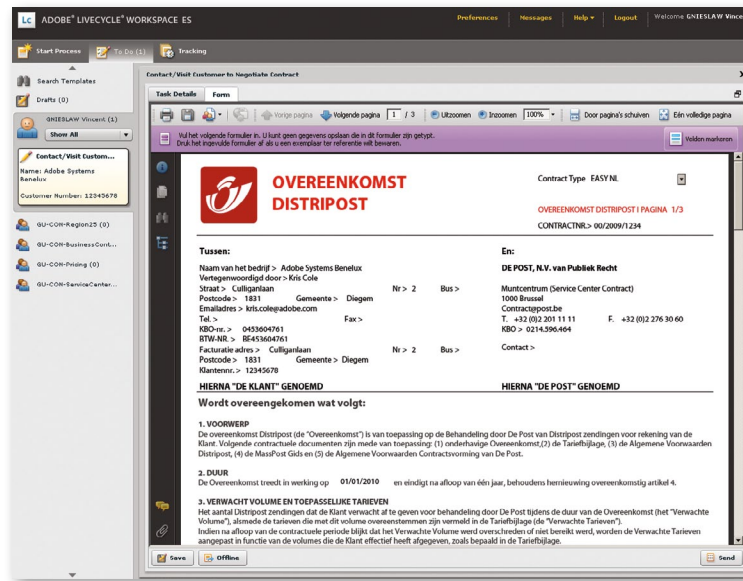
Lc ADOBE® LIVECYCLE® WORKSPACE ES

Preferences Messages Help ▾ Logout Welcome GNIESLAW Vince

Start Process To Do (1) Tracking

Search Templates

Drafts (0)

GNIESLAW Vincent (1)

Show All

Contact/Visit Custom...
Name: Adobe Systems Benelux
Customer Number: 12345678

GU-CON-Region25 (0)

GU-CON-BusinessCont...

GU-CON-Pricing (0)

GU-CON-ServiceCenter...

Contact/Visit Customer to Negotiate Contract

Task Details Form

Vorige pagina Volgende pagina 1 / 3 Uitzoomen Inzoomen 100% Door pagina's schuiven Eén volledige pagina

Vul het volgende formulier in. U kunt geen gegevens opslaan die in dit formulier zijn getypt. Druk het ingevulde formulier af als u een exemplaar ter referentie wilt bewaren.

Velden markeren

OVEREENKOMST DISTRIPOST

Contract Type EASY NL

OVEREENKOMST DISTRIPOST I PAGINA 1/3

CONTRACTNR.> 00/2009/1234

Tussen:

Naam van het bedrijf > Adobe Systems Benelux
Vertegenwoordigd door > Kris Cole
Straat > Culliganlaan Nr > 2 Bus >
Postcode > 1831 Gemeente > Diegem
Emailadres > kris.cole@adobe.com
Tel. > Fax >
KBO-nr. > 0453604761
BTW-NR. > BE453604761
Facturatie adres > Culliganlaan Nr > 2 Bus >
Postcode > 1831 Gemeente > Diegem
Klantennr. > 12345678

En:

DE POST, N.V. van Publiek Recht

Muntcentrum (Service Center Contract)
1000 Brussel
Contract@post.be
T. +32 (0)2 201 11 11 F. +32 (0)2 276 30 60
KBO > 0214.596.464

Contact >

HIERNA "DE KLANT" GENOEMD

HIERNA "DE POST" GENOEMD

Wordt overeengekomen wat volgt:

1. VOORWERP
De overeenkomst Distripost (de "Overeenkomst") is van toepassing op de Behandeling door De Post van Distripost zendingen voor rekening van de Klant. Volgende contractuele documenten zijn mede van toepassing: (1) onderhavige Overeenkomst,(2) de Tariefbijlage, (3) de Algemene Voorwaarden Distripost, (4) de MassPost Gids en (5) de Algemene Voorwaarden Contractsvorming van De Post.

2. DUUR
De Overeenkomst treedt in werking op 01/01/2010 en eindigt na afloop van één jaar, behoudens hernieuwing overeenkomstig artikel 4.

3. VERWACHT VOLUME EN TOEPASSELIJKE TARIEVEN
Het aantal Distripost zendingen dat de Klant verwacht af te geven voor behandeling door De Post tijdens de duur van de Overeenkomst (het "Verwachte Volume"), alsmede de tarieven die met dit volume overeenstemmen zijn vermeld in de Tariefbijlage (de "Verwachte Tarieven").
Indien na afloop van de contractuele periode blijkt dat het Verwachte Volume werd overschreden of niet bereikt werd, worden de Verwachte Tarieven aangepast in functie van de volumes die de Klant effectief heeft afgegeven, zoals bepaald in de Tariefbijlage.

Save Offline Send